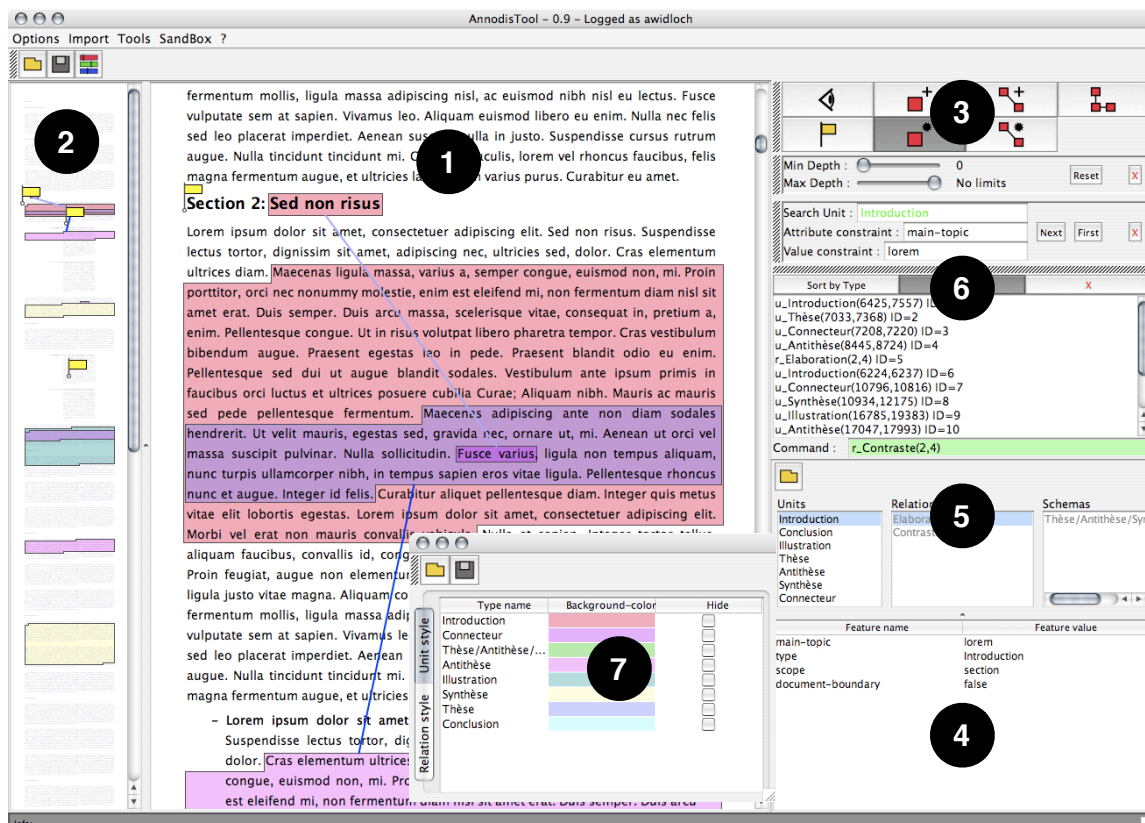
AnnodisTool - 0.9 - Logged as awidloch

Options Import Tools SandBox ?

2

fermentum mollis, ligula massa adipiscing nisl, ac euismod nibh nisl eu lectus. Fusce vulputate sem at sapien. Vivamus leo. Aliquam euismod libero eu enim. Nulla nec felis sed leo placerat imperdiet. Aenean sus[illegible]lla in justo. Suspendisse cursus rutrum augue. Nulla tincidunt tincidunt mi. C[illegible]culis, lorem vel rhoncus faucibus, felis magna fermentum augue, et ultricies la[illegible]n varius purus. Curabitur eu amet.

1

Section 2: Sed non risus

Lorem ipsum dolor sit amet, consectetuer adipiscing elit. Sed non risus. Suspendisse lectus tortor, dignissim sit amet, adipiscing nec, ultricies sed, dolor. Cras elementum ultrices diam. Maecenas ligula massa, varius a, semper congue, euismod non, mi. Proin porttitor, orci nec nonummy molestie, enim est eleifend mi, non fermentum diam nisl sit amet erat. Duis semper. Duis arcu massa, scelerisque vitae, consequat in, pretium a, enim. Pellentesque congue. Ut in risus volutpat libero pharetra tempor. Cras vestibulum bibendum augue. Praesent egestas leo in pede. Praesent blandit odio eu enim. Pellentesque sed dui ut augue blandit sodales. Vestibulum ante ipsum primis in faucibus orci luctus et ultrices posuere cubilia Curae; Aliquam nibh. Mauris ac mauris sed pede pellentesque fermentum. Maecenas adipiscing ante non diam sodales hendrerit. Ut velit mauris, egestas sed, gravida nec, ornare ut, mi. Aenean ut orci vel massa suscipit pulvinar. Nulla sollicitudin. Fusce varius, ligula non tempus aliquam, nunc turpis ullamcorper nibh, in tempus sapien eros vitae ligula. Pellentesque rhoncus nunc et augue. Integer id felis. Curabitur aliquet pellentesque diam. Integer quis metus vitae elit lobortis egestas. Lorem ipsum dolor sit amet, consectetuer adipiscing elit. Morbi vel erat non mauris convallis vehicula. Nulla et sapien. Integer tortor tellus, aliquam faucibus, convallis id, cong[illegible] Proin feugiat, augue non elementun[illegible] ligula justo vitae magna. Aliquam co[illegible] fermentum mollis, ligula massa adi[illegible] vulputate sem at sapien. Vivamus le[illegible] sed leo placerat imperdiet. Aenean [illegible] augue. Nulla tincidunt tincidunt mi. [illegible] magna fermentum augue, et ultricies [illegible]

– Lorem ipsum dolor sit amet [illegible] Suspendisse lectus tortor, dig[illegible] dolor. Cras elementum ultrices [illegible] congue, euismod non, mi. Pro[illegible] est eleifend mi, non fermentum diam nisl sit amet erat. Duis semper. Duis arcu

3

Min Depth : 0
Max Depth : No limits
Reset
x

Search Unit : Introduction
Attribute constraint : main-topic
Value constraint : lorem
Next First x

Sort by Type
6
x

u_Introduction(6425,7557) ID=1
u_Thèse(7033,7368) ID=2
u_Connecteur(7208,7220) ID=3
u_Antithèse(8445,8724) ID=4
r_Elaboration(2,4) ID=5
u_Introduction(6224,6237) ID=6
u_Connecteur(10796,10816) ID=7
u_Synthèse(10934,12175) ID=8
u_Illustration(16785,19383) ID=9
u_Antithèse(17047,17993) ID=10

Command : r_Contraste(2,4)

Units
Introduction
Conclusion
Illustration
Thèse
Antithèse
Synthèse
Connecteur

Relation
Elabora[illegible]
Contrast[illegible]

5

Schemas
Thèse/Antithèse/Syn

| Feature name | Feature value |
|---|---|
| main-topic | lorem |
| type | Introduction |
| scope | section |
| document-boundary | false |

4

Unit style
Relation style

| Type name | Background-color | Hide |
|---|---|---|
| Introduction | | |
| Connecteur | | |
| Thèse/Antithèse/... | | |
| Antithèse | | |
| Illustration | | |
| Synthèse | | |
| Thèse | | |
| Conclusion | | |

7

Info: